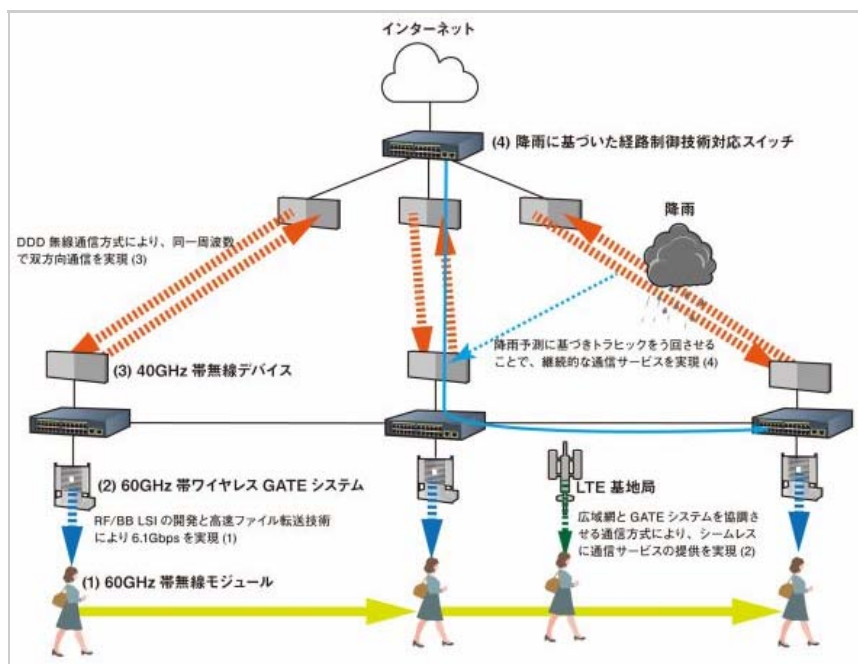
インターネット

(4) 降雨に基づいた経路制御技術対応スイッチ

降雨

DDD 無線通信方式により、同一周波数で双方向通信を実現 (3)

降雨予測に基づきトラヒックをう回させることで、継続的な通信サービスを実現 (4)

(3) 40GHz 帯無線デバイス

(2) 60GHz 帯ワイヤレス GATE システム

LTE 基地局

RF/BB LSI の開発と高速ファイル転送技術により 6.1Gbps を実現 (1)

広域網と GATE システムを協調させる通信方式により、シームレスに通信サービスの提供を実現 (2)

(1) 60GHz 帯無線モジュール